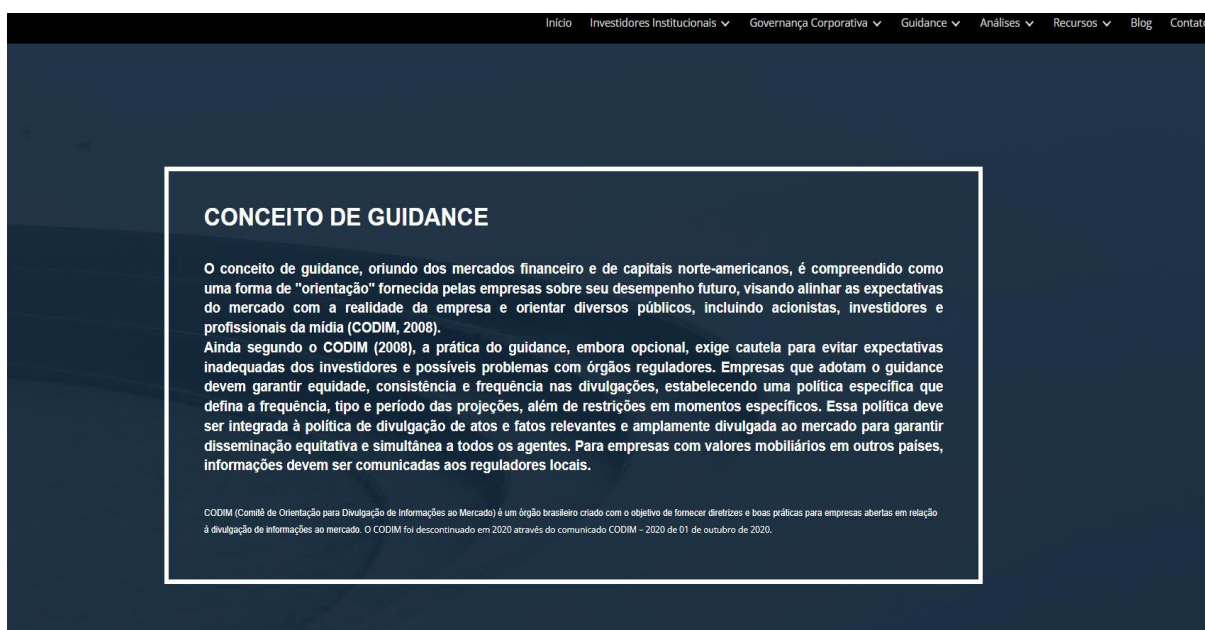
Início Investidores Institucionais ⌄ Governança Corporativa ⌄ Guidance ⌄ Análises ⌄ Recursos ⌄ Blog Contat

CONCEITO DE GUIDANCE

O conceito de guidance, oriundo dos mercados financeiro e de capitais norte-americanos, é compreendido como uma forma de "orientação" fornecida pelas empresas sobre seu desempenho futuro, visando alinhar as expectativas do mercado com a realidade da empresa e orientar diversos públicos, incluindo acionistas, investidores e profissionais da mídia (CODIM, 2008).
Ainda segundo o CODIM (2008), a prática do guidance, embora opcional, exige cautela para evitar expectativas inadequadas dos investidores e possíveis problemas com órgãos reguladores. Empresas que adotam o guidance devem garantir equidade, consistência e frequência nas divulgações, estabelecendo uma política específica que defina a frequência, tipo e período das projeções, além de restrições em momentos específicos. Essa política deve ser integrada à política de divulgação de atos e fatos relevantes e amplamente divulgada ao mercado para garantir disseminação equitativa e simultânea a todos os agentes. Para empresas com valores mobiliários em outros países, informações devem ser comunicadas aos reguladores locais.

CODIM (Comitê de Orientação para Divulgação de Informações ao Mercado) é um órgão brasileiro criado com o objetivo de fornecer diretrizes e boas práticas para empresas abertas em relação à divulgação de informações ao mercado. O CODIM foi descontinuado em 2020 através do comunicado CODIM – 2020 de 01 de outubro de 2020.